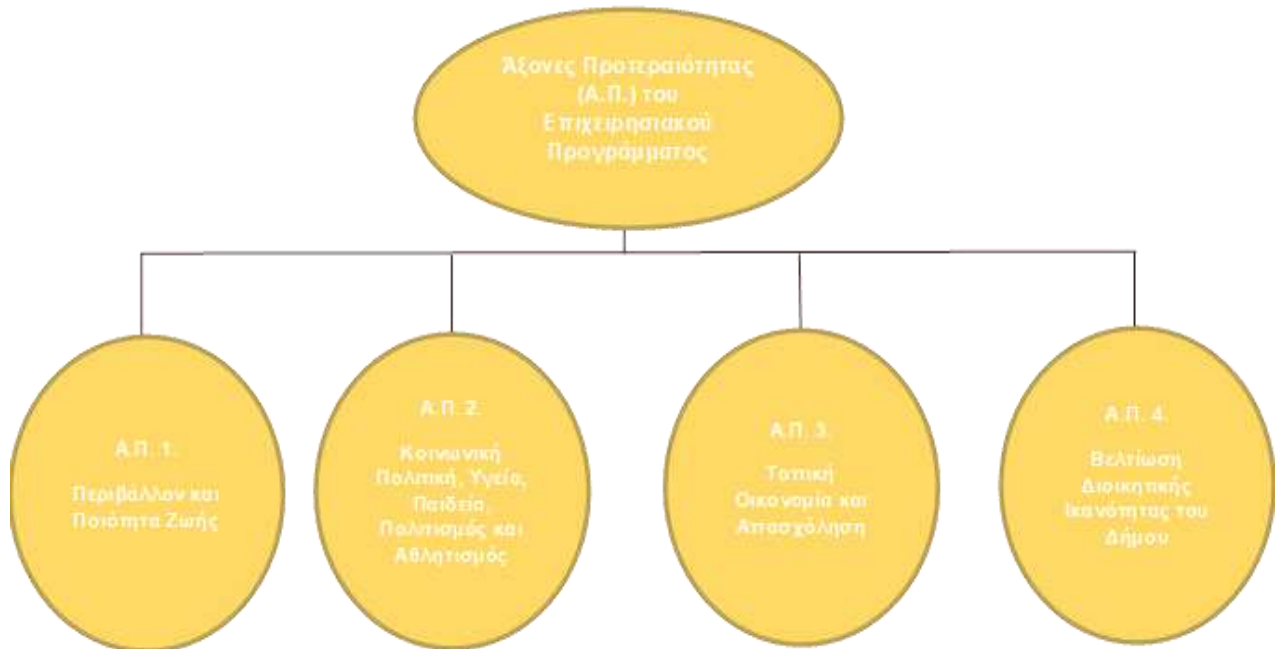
Άξονες Προτεραιότητας (Α.Π.) του Επιχειρησιακού Προγράμματος

Α.Π. 1.

Περιβάλλον και Ποιότητα Ζωής

Α.Π. 2.

Κοινωνική Πολιτική, Υγεία, Παιδεία, Πολιτισμός και Αθλητισμός

Α.Π. 3.

Τοπική Οικονομία και Απασχόληση

Α.Π. 4.

Βελτίωση Διοικητικής Ικανότητας του Δήμου